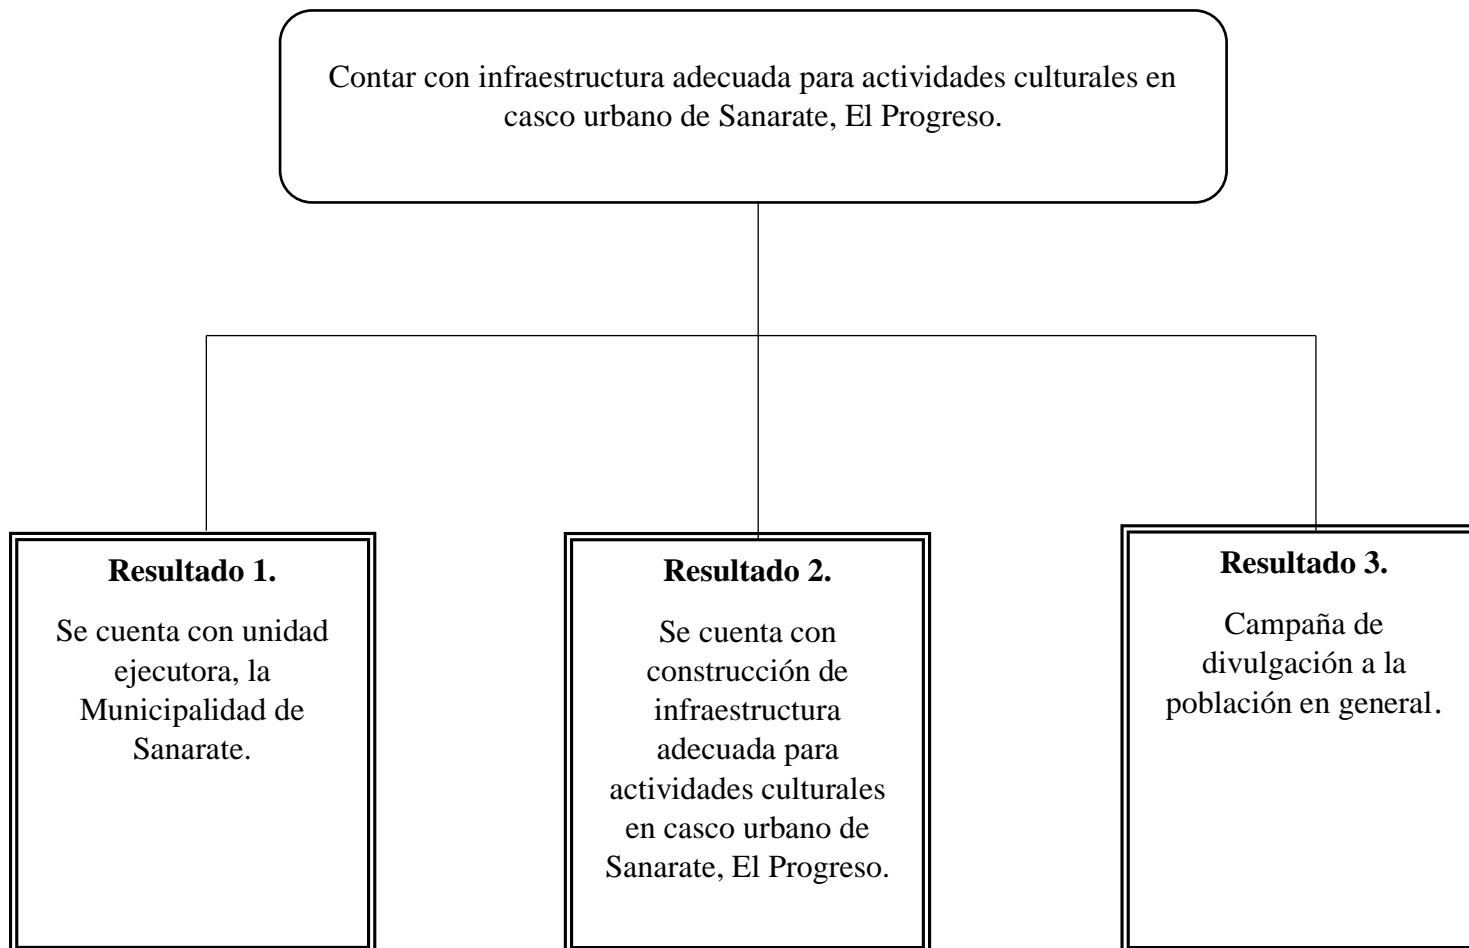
Contar con infraestructura adecuada para actividades culturales en casco urbano de Sanarate, El Progreso.

**Resultado 1.**

Se cuenta con unidad ejecutora, la Municipalidad de Sanarate.

**Resultado 2.**

Se cuenta con construcción de infraestructura adecuada para actividades culturales en casco urbano de Sanarate, El Progreso.

**Resultado 3.**

Campaña de divulgación a la población en general.